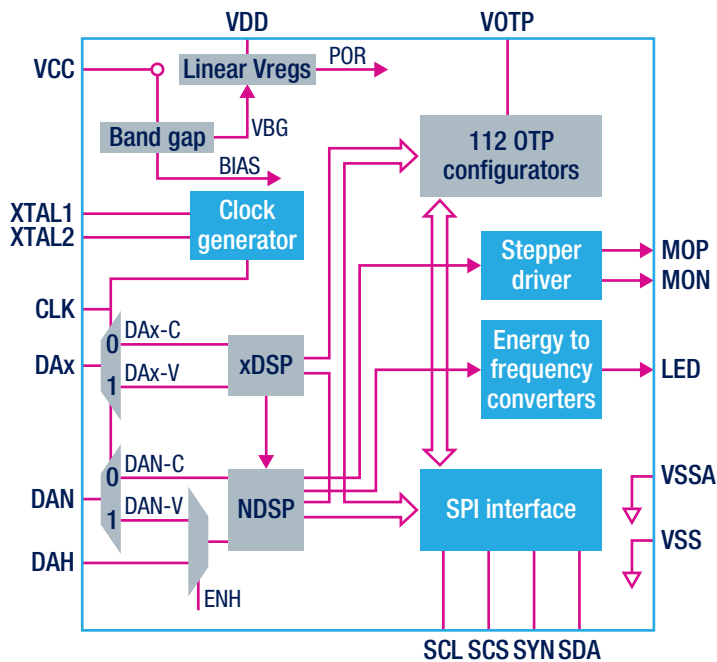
VDD
VOTP
VCC
Linear Vregs
POR
Band gap
VBG
BIAS
112 OTP configurators
XTAL1
XTAL2
Clock generator
Stepper driver
MOP
MON
CLK
DAx-C
0
DAx
1
DAx-V
xDSP
Energy to frequency converters
LED
0
DAN-C
VSSA
DAN
1
DAN-V
NDSP
SPI interface
VSS
DAH
ENH
SCL
SCS
SYN
SDA